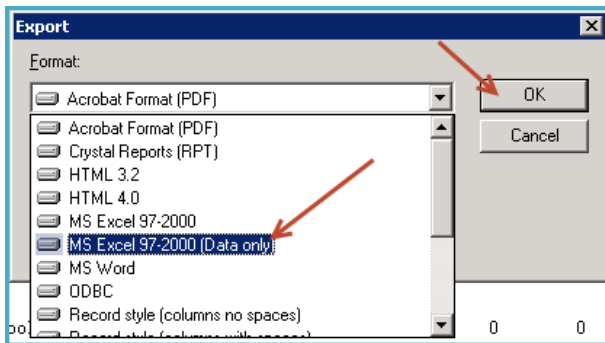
Export

Format:

Acrobat Format (PDF)

OK

Cancel

Acrobat Format (PDF)
Crystal Reports (RPT)
HTML 3.2
HTML 4.0
MS Excel 97-2000
MS Excel 97-2000 (Data only)
MS Word
ODBC
Record style (columns no spaces)
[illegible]

0
0